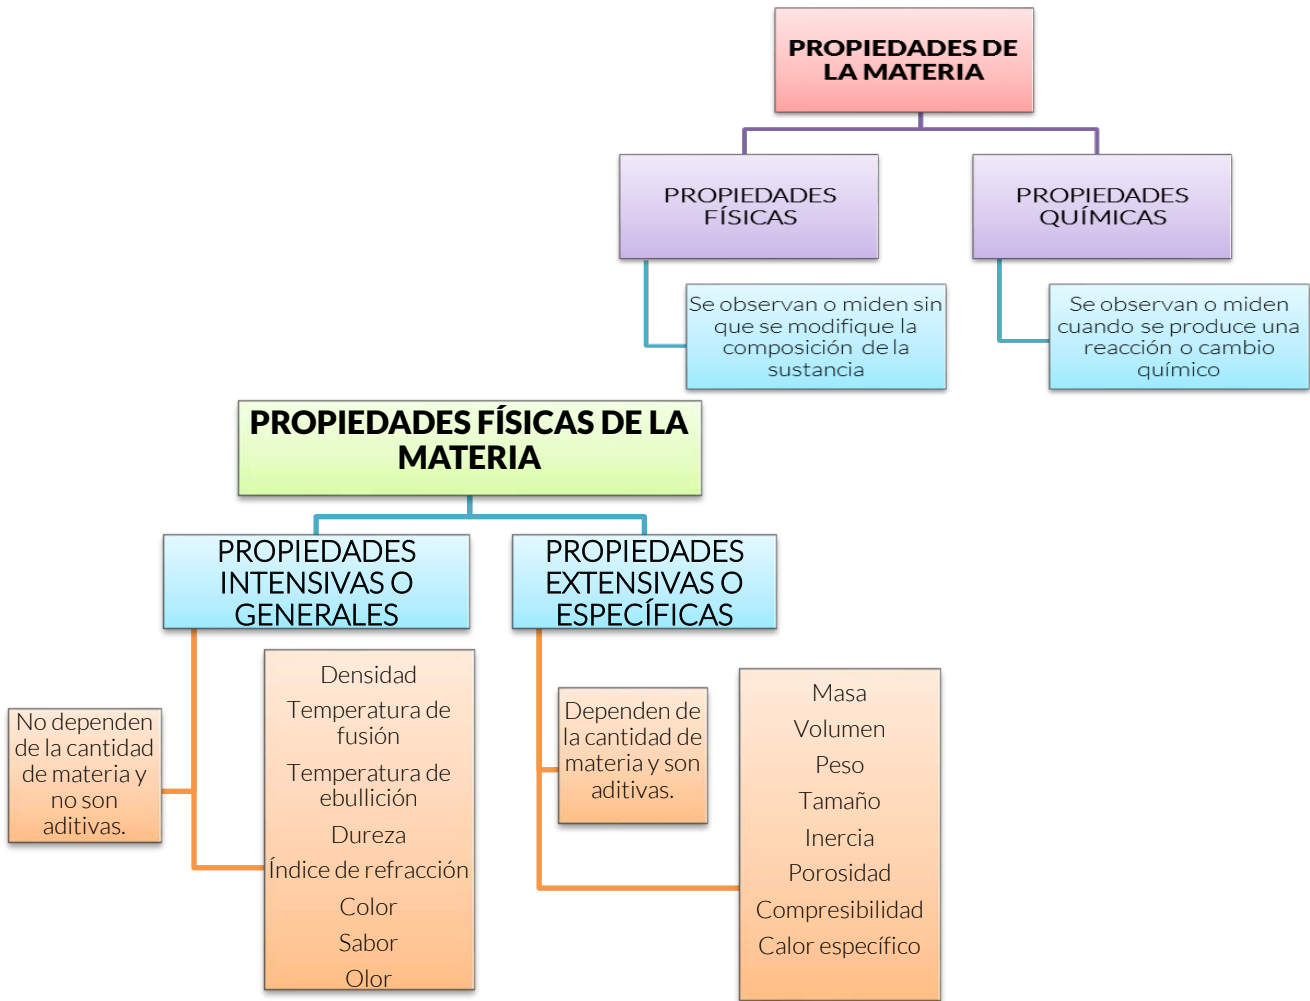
PROPIEDADES DE LA MATERIA

PROPIEDADES FÍSICAS

PROPIEDADES QUÍMICAS

Se observan o miden sin que se modifique la composición de la sustancia

Se observan o miden cuando se produce una reacción o cambio químico

PROPIEDADES FÍSICAS DE LA MATERIA

PROPIEDADES INTENSIVAS O GENERALES

PROPIEDADES EXTENSIVAS O ESPECÍFICAS

No dependen de la cantidad de materia y no son aditivas.

Densidad
Temperatura de fusión
Temperatura de ebullición
Dureza
Índice de refracción
Color
Sabor
Olor

Dependen de la cantidad de materia y son aditivas.

Masa
Volumen
Peso
Tamaño
Inercia
Porosidad
Compresibilidad
Calor específico